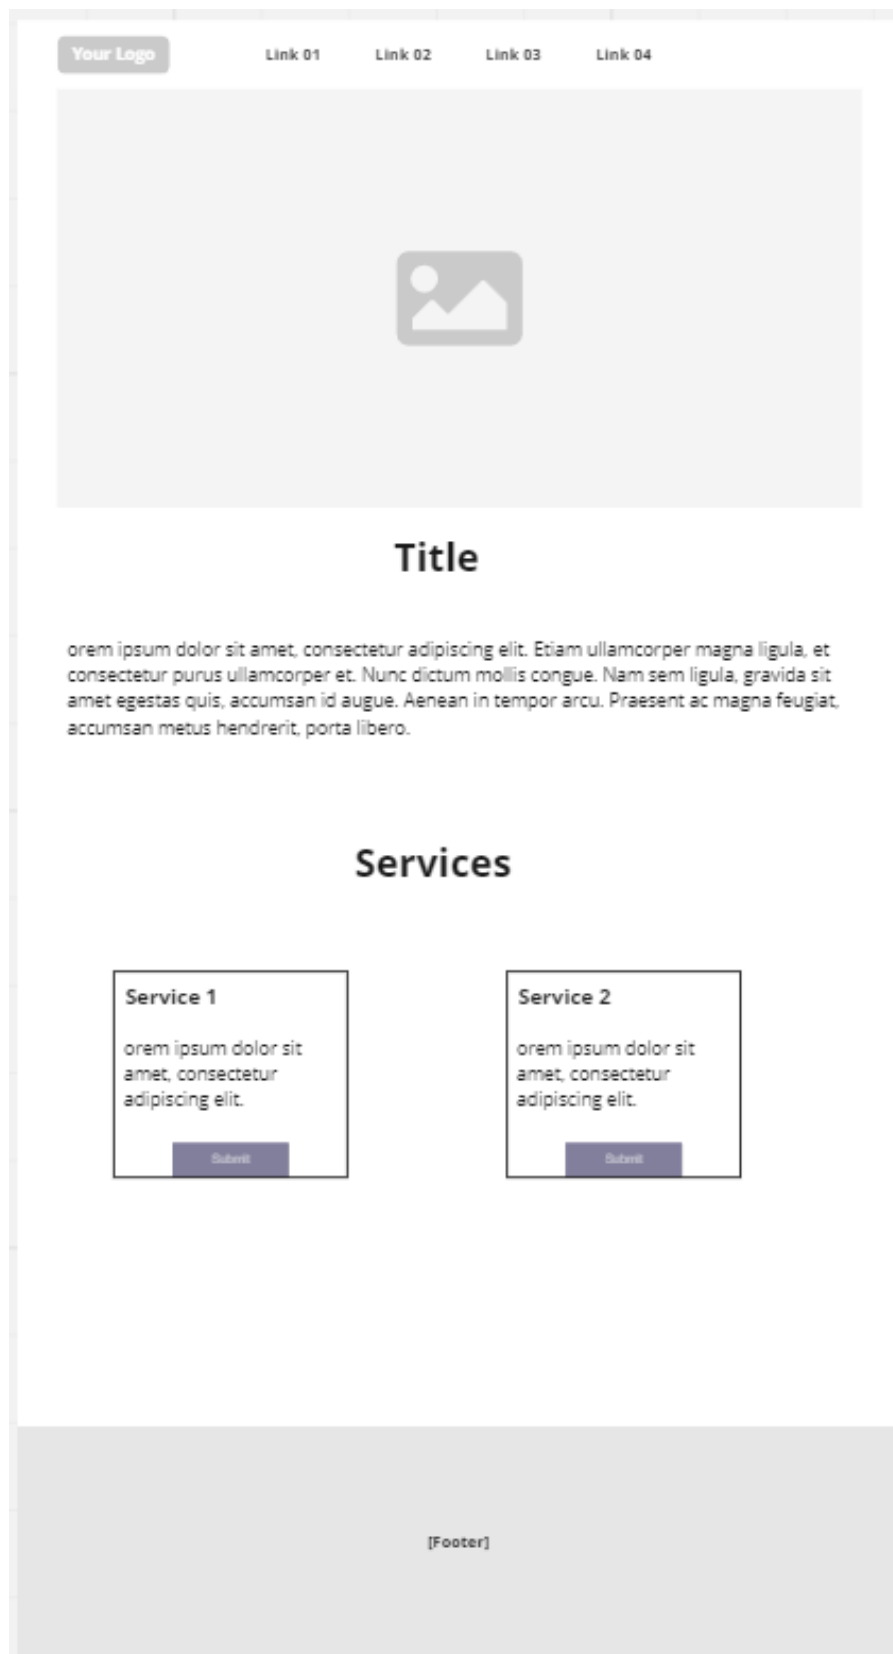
Your Logo

Link 01 Link 02 Link 03 Link 04

Title

orem ipsum dolor sit amet, consectetur adipiscing elit. Etiam ullamcorper magna ligula, et consectetur purus ullamcorper et. Nunc dictum mollis congue. Nam sem ligula, gravida sit amet egestas quis, accumsan id augue. Aenean in tempor arcu. Praesent ac magna feugiat, accumsan metus hendrerit, porta libero.

Services

Service 1

orem ipsum dolor sit amet, consectetur adipiscing elit.

Submit

Service 2

orem ipsum dolor sit amet, consectetur adipiscing elit.

Submit

[Footer]